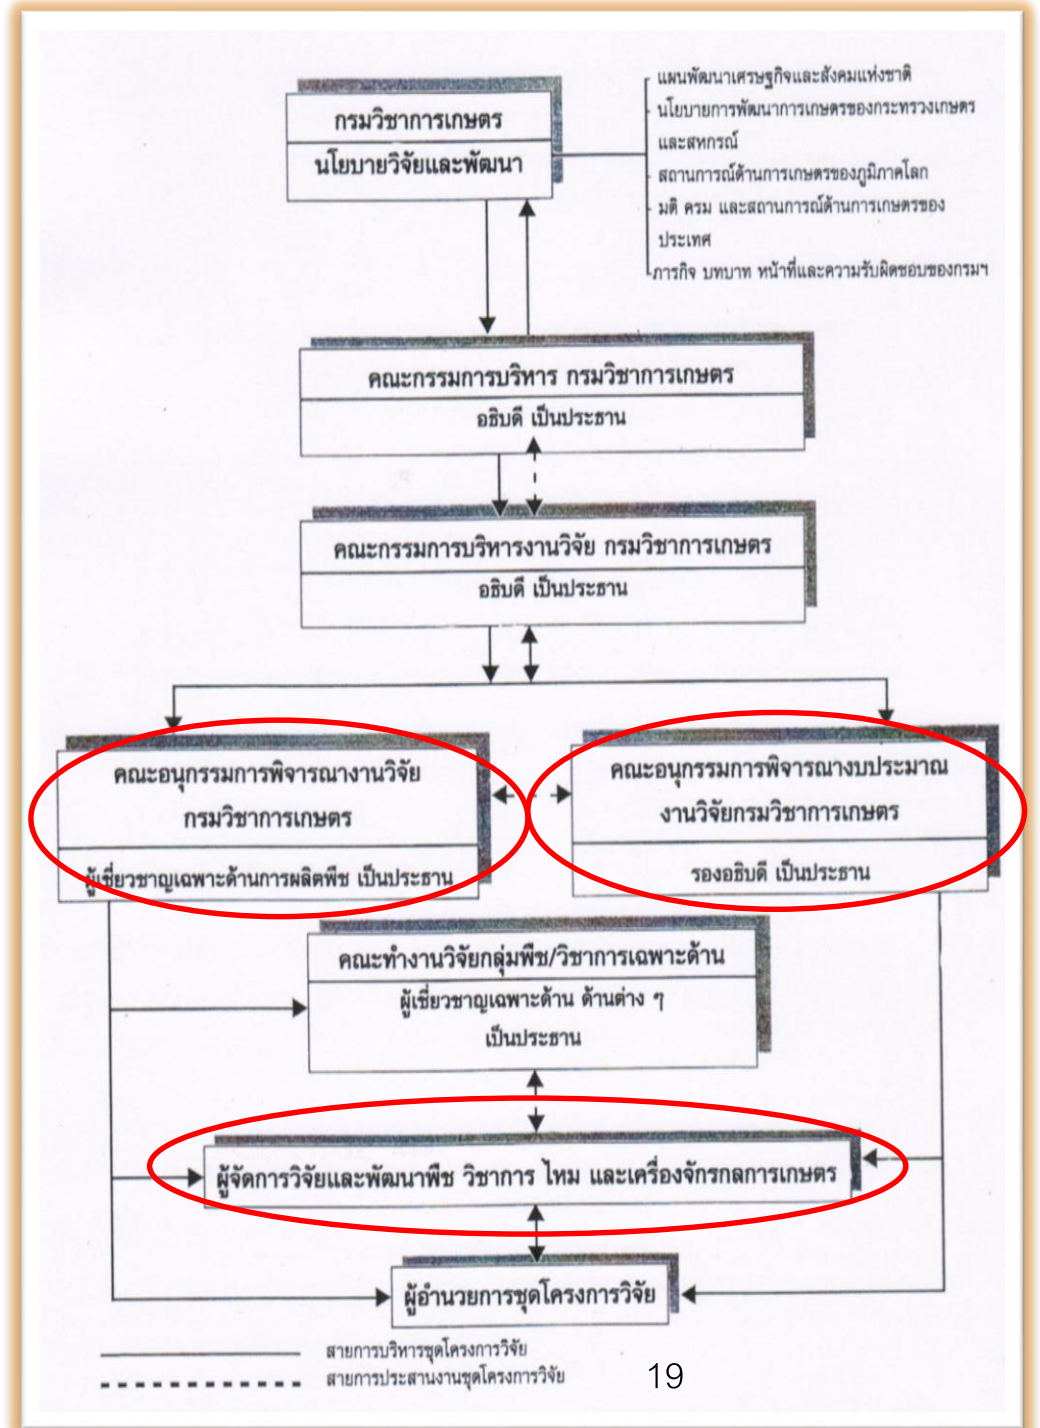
กรมวิชาการเกษตร
นโยบายวิจัยและพัฒนา

แผนพัฒนาเศรษฐกิจและสังคมแห่งชาติ
นโยบายการพัฒนาการเกษตรของกระทรวงเกษตรและสหกรณ์
สถานการณ์ด้านการเกษตรของภูมิภาคโลก
มติ ครม และสถานการณ์ด้านการเกษตรของประเทศ
ภารกิจ บทบาท หน้าที่และความรับผิดชอบของกรมฯ

คณะกรรมการบริหาร กรมวิชาการเกษตร
อธิบดี เป็นประธาน

คณะกรรมการบริหารงานวิจัย กรมวิชาการเกษตร
อธิบดี เป็นประธาน

คณะอนุกรรมการพิจารณางานวิจัย กรมวิชาการเกษตร
ผู้เชี่ยวชาญเฉพาะด้านการผลิตพืช เป็นประธาน

คณะอนุกรรมการพิจารณางบประมาณ งานวิจัยกรมวิชาการเกษตร
รองอธิบดี เป็นประธาน

คณะทำงานวิจัยกลุ่มพืช/วิชาการเฉพาะด้าน
ผู้เชี่ยวชาญเฉพาะด้าน ด้านต่าง ๆ เป็นประธาน

ผู้จัดการวิจัยและพัฒนาพืช วิชาการ ไหม และเครื่องจักรกลการเกษตร

ผู้อำนวยการชุดโครงการวิจัย

สายการบริหารชุดโครงการวิจัย
สายการประสานงานชุดโครงการวิจัย

19